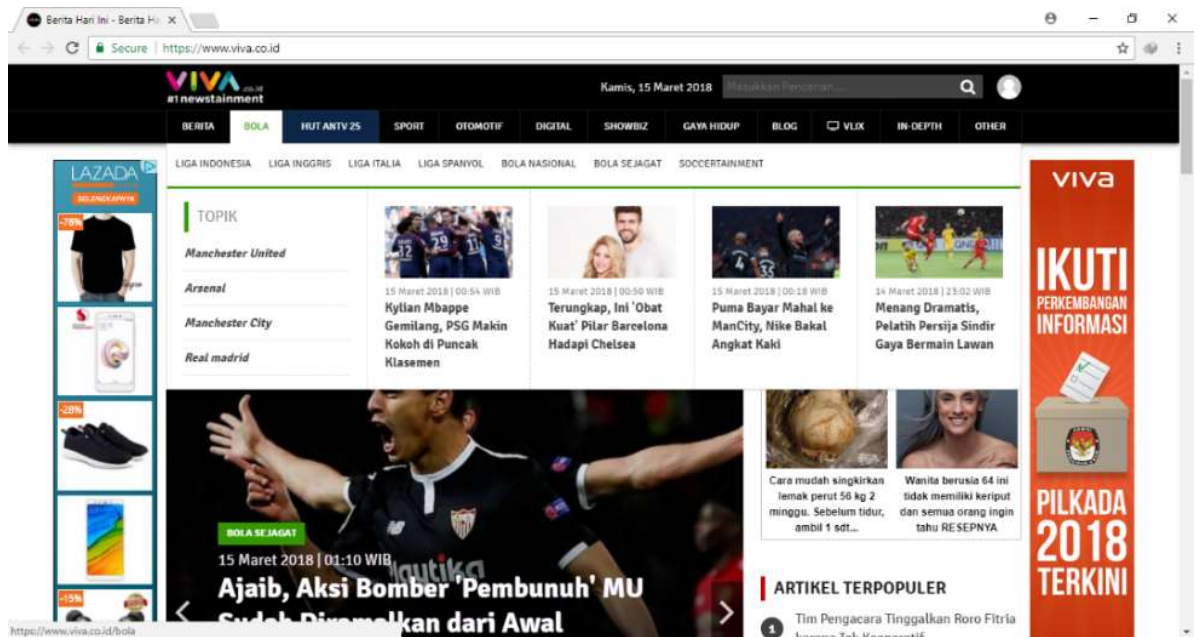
Berita Hari Ini - Berita Ha ×

Secure | https://www.viva.co.id

VIVA.co.id
#1newstainment

Kamis, 15 Maret 2018 Masukkan Pencarian...

BERITA BOLA HUT ANTV 25 SPORT OTOMOTIF DIGITAL SHOWBIZ GAYA HIDUP BLOG VLIX IN-DEPTH OTHER

LIGA INDONESIA LIGA INGGRIS LIGA ITALIA LIGA SPANYOL BOLA NASIONAL BOLA SEJAGAT SOCCERTAINMENT

TOPIK

Manchester United

Arsenal

Manchester City

Real madrid

15 Maret 2018 | 00:54 WIB
Kylian Mbappe Gemilang, PSG Makin Kokoh di Puncak Klasemen

15 Maret 2018 | 00:50 WIB
Terungkap, Ini 'Obat Kuat' Pilar Barcelona Hadapi Chelsea

15 Maret 2018 | 00:18 WIB
Puma Bayar Mahal ke ManCity, Nike Bakal Angkat Kaki

14 Maret 2018 | 23:02 WIB
Menang Dramatis, Pelatih Persija Sindir Gaya Bermain Lawan

LAZADA
SELENGKAPNYA
-78%
-28%
-15%

BOLA SEJAGAT
15 Maret 2018 | 01:10 WIB
Ajaib, Aksi Bomber 'Pembunuh' MU Sudah Diramalkan dari Awal

Cara mudah singkirkan lemak perut 56 kg 2 minggu. Sebelum tidur, ambil 1 sdt...

Wanita berusia 64 ini tidak memiliki keriput dan semua orang ingin tahu RESEPNYA

ARTIKEL TERPOPULER

1 Tim Pengacara Tinggalkan Roro Fitria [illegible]

viva
IKUTI
PERKEMBANGAN
INFORMASI
PILKADA
2018
TERKINI

https://www.viva.co.id/bola